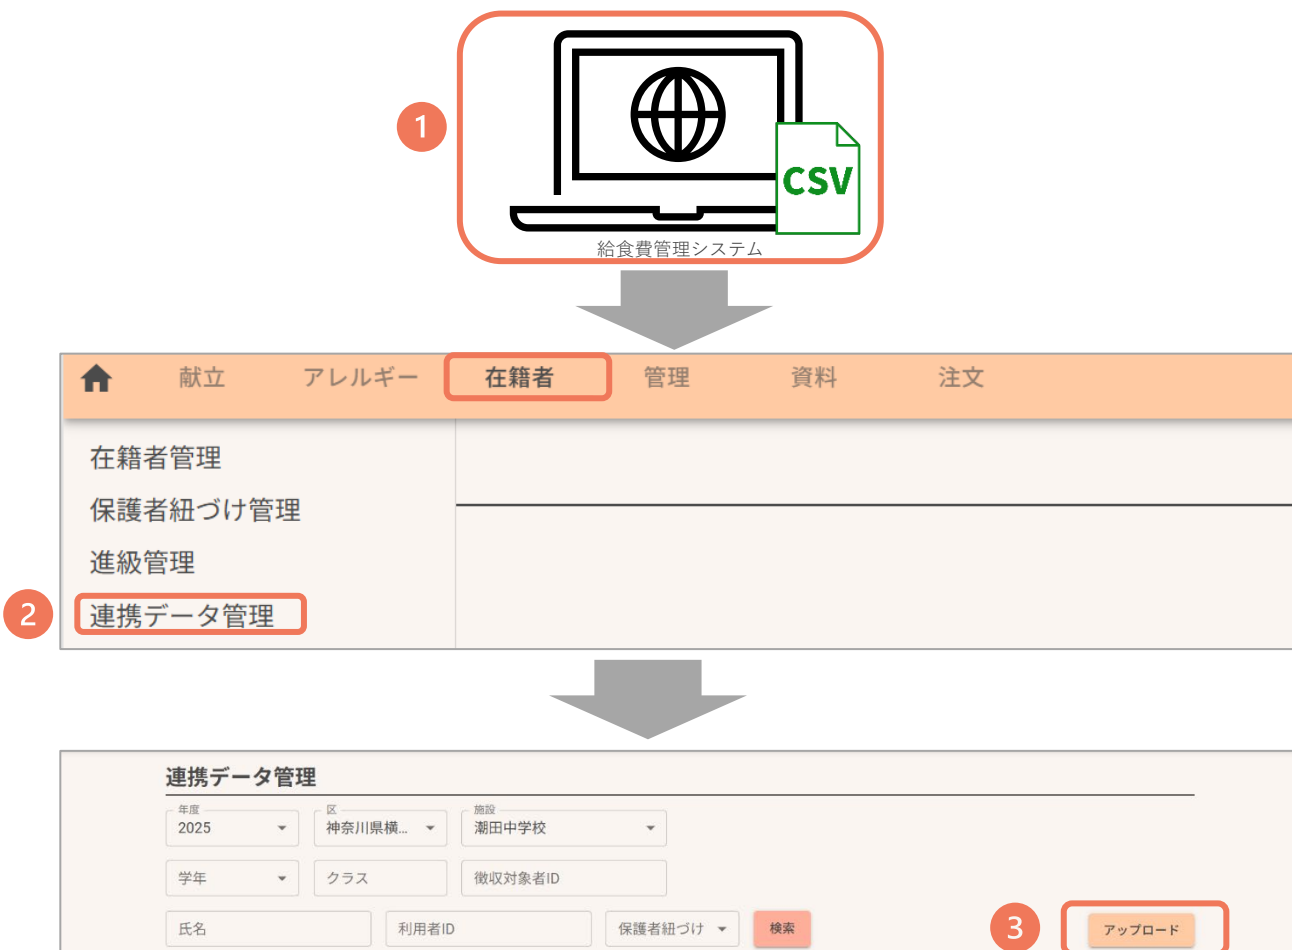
1

CSV

給食費管理システム

献立 アレルギー 在籍者 管理 資料 注文

在籍者管理

保護者紐づけ管理

進級管理

2

連携データ管理

連携データ管理

年度
2025

区
神奈川県横...

施設
潮田中学校

学年

クラス

徴収対象者ID

氏名

利用者ID

保護者紐づけ

検索

3

アップロード